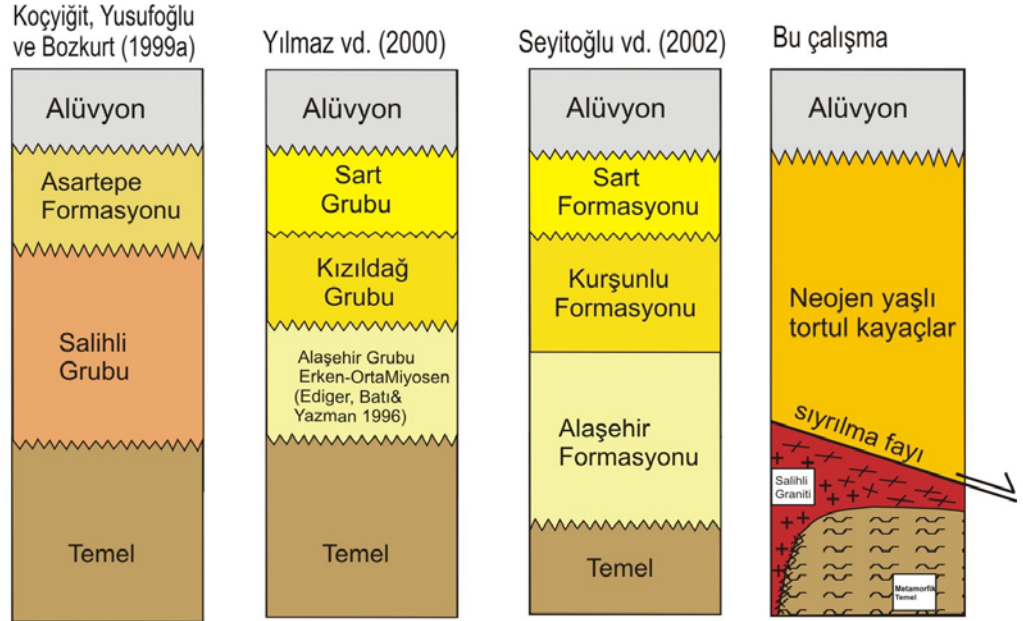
Koçyiğit, Yusufoğlu ve Bozkurt (1999a)

Alüvyon

Asartepe Formasyonu

Salihli Grubu

Temel

Yılmaz vd. (2000)

Alüvyon

Sart Grubu

Kızıldağ Grubu

Alaşehir Grubu Erken-OrtaMiyosen (Ediger, Batı& Yazman 1996)

Temel

Seyitoğlu vd. (2002)

Alüvyon

Sart Formasyonu

Kurşunlu Formasyonu

Alaşehir Formasyonu

Temel

Bu çalışma

Alüvyon

Neojen yaşlı tortul kayaçlar

sıyrılma fayı

Salihli Graniti

Metamorfik Temel